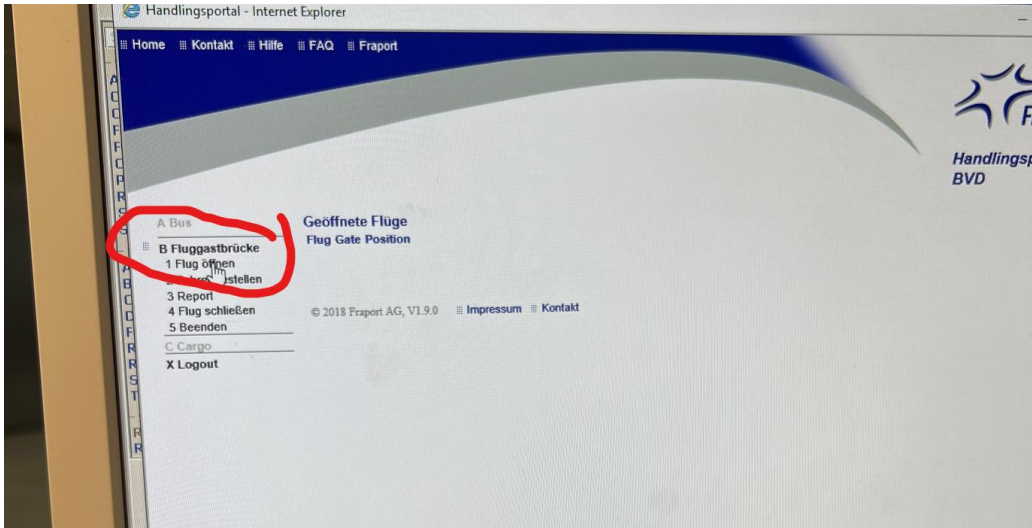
Handlingsportal - Internet Explorer

Home Kontakt Hilfe FAQ Fraport

Handlingsp
BVD

A Bus
B Fluggastbrücke
1 Flug öffnen
2 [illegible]stellen
3 Report
4 Flug schließen
5 Beenden
C Cargo
X Logout

Geöffnete Flüge
Flug Gate Position

© 2018 Fraport AG, V1.9.0 Impressum Kontakt